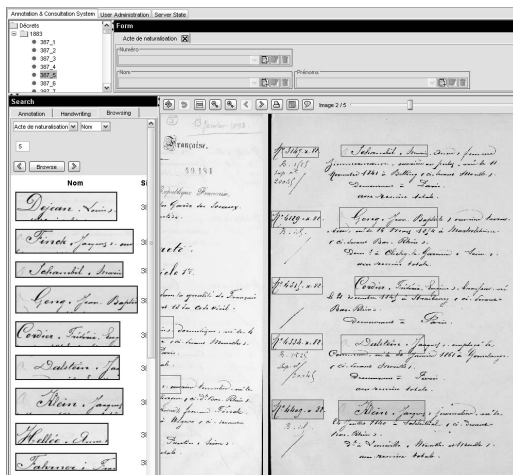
Annotation & Consultation System | User Administration | Server State

Décrets
1883
387_1
387_2
387_3
387_4
387_5
387_6
387_7

Form
Acte de naturalisation
Numéro
Nom
Prénoms

Search
Annotation | Handwriting | Browsing
Acte de naturalisation | Nom
5
Browse
Nom
Dejean . Louis
Finck . Jacques
Schaendel . Louis
Georg . Jean Baptiste
Cordier . Frédéric
Dalstein . Jacques
Klein . Jacques
Hellié . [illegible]
Fahrner . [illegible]

Image: 2 / 5

Française.
République Française
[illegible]
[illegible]

N° 3167 x 82 Schaendel, Louis
N° 4119 x 82 Georg, Jean Baptiste
N° 4523 x 82 Cordier, Frédéric
N° 4554 x 82 Dalstein, Jacques
N° 4669 x 82 Klein, Jacques
Demeurant à Paris.
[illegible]